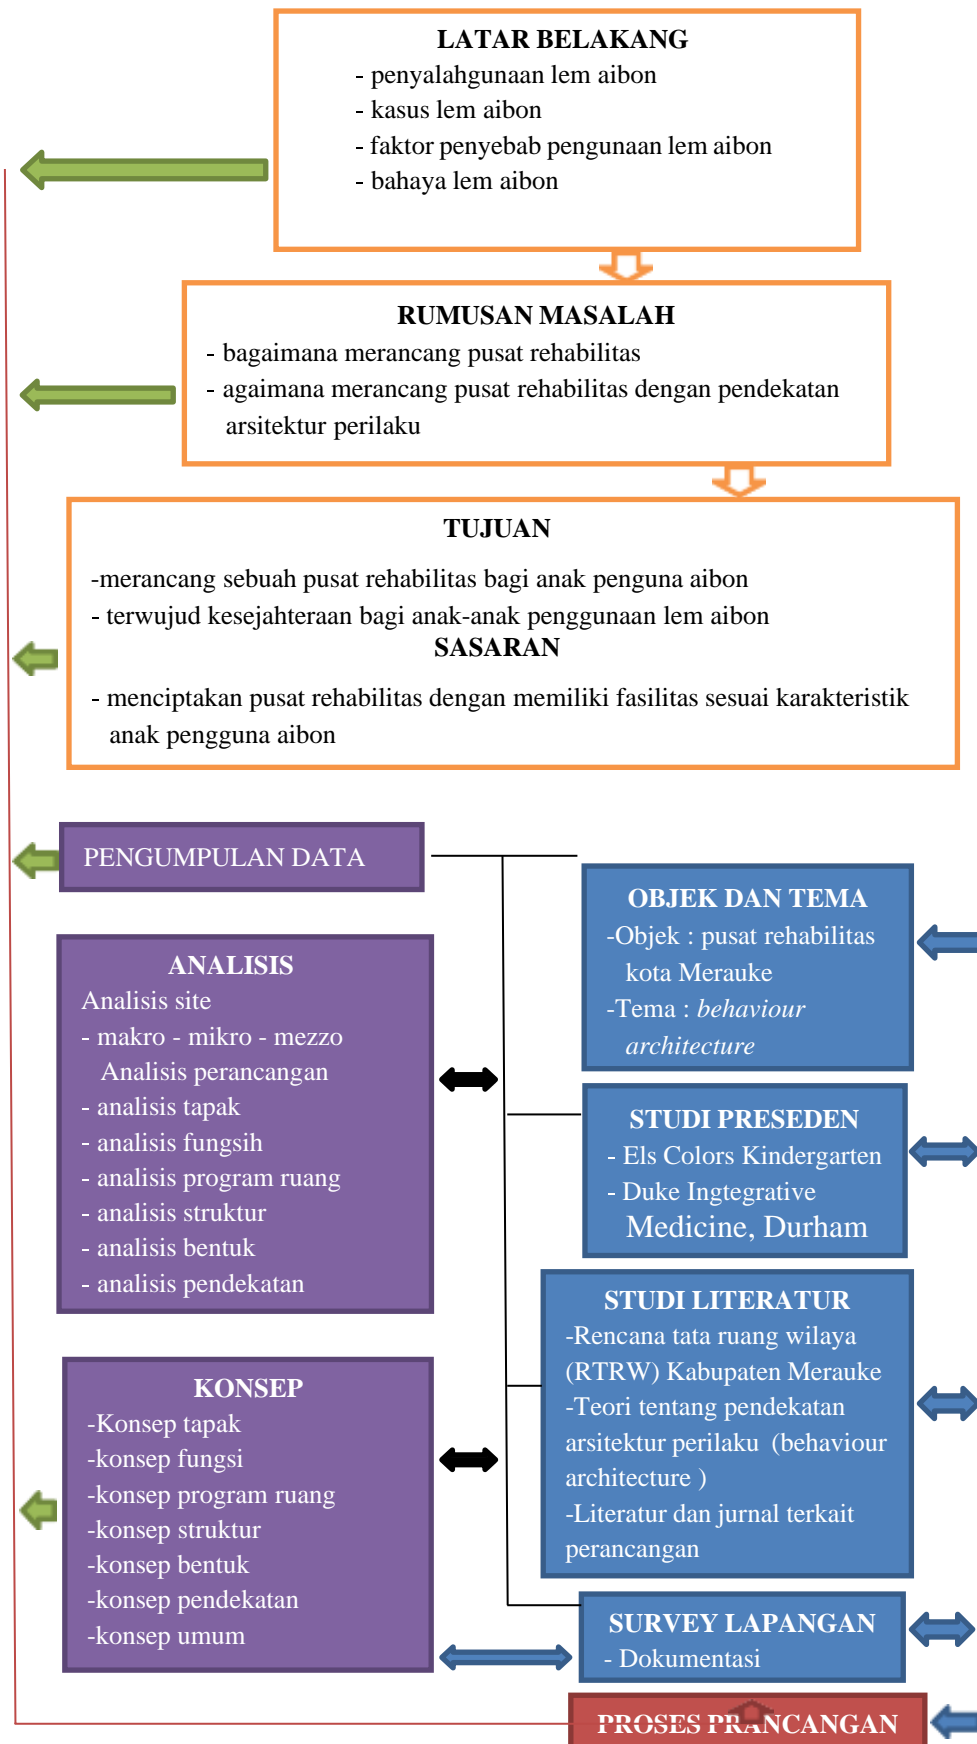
LATAR BELAKANG
- penyalahgunaan lem aibon
- kasus lem aibon
- faktor penyebab pengunaan lem aibon
- bahaya lem aibon

RUMUSAN MASALAH
- bagaimana merancang pusat rehabilitas
- agaimana merancang pusat rehabilitas dengan pendekatan arsitektur perilaku

TUJUAN
-merancang sebuah pusat rehabilitas bagi anak penguna aibon
- terwujud kesejahteraan bagi anak-anak penggunaan lem aibon
SASARAN
- menciptakan pusat rehabilitas dengan memiliki fasilitas sesuai karakteristik anak pengguna aibon

PENGUMPULAN DATA

OBJEK DAN TEMA
-Objek : pusat rehabilitas kota Merauke
-Tema : *behaviour architecture*

ANALISIS
Analisis site
- makro - mikro - mezzo
Analisis perancangan
- analisis tapak
- analisis fungsih
- analisis program ruang
- analisis struktur
- analisis bentuk
- analisis pendekatan

STUDI PRESEDEN
- Els Colors Kindergarten
- Duke Ingtegrative Medicine, Durham

STUDI LITERATUR
-Rencana tata ruang wilaya (RTRW) Kabupaten Merauke
-Teori tentang pendekatan arsitektur perilaku (behaviour architecture )
-Literatur dan jurnal terkait perancangan

KONSEP
-Konsep tapak
-konsep fungsi
-konsep program ruang
-konsep struktur
-konsep bentuk
-konsep pendekatan
-konsep umum

SURVEY LAPANGAN
- Dokumentasi

PROSES PRANCANGAN